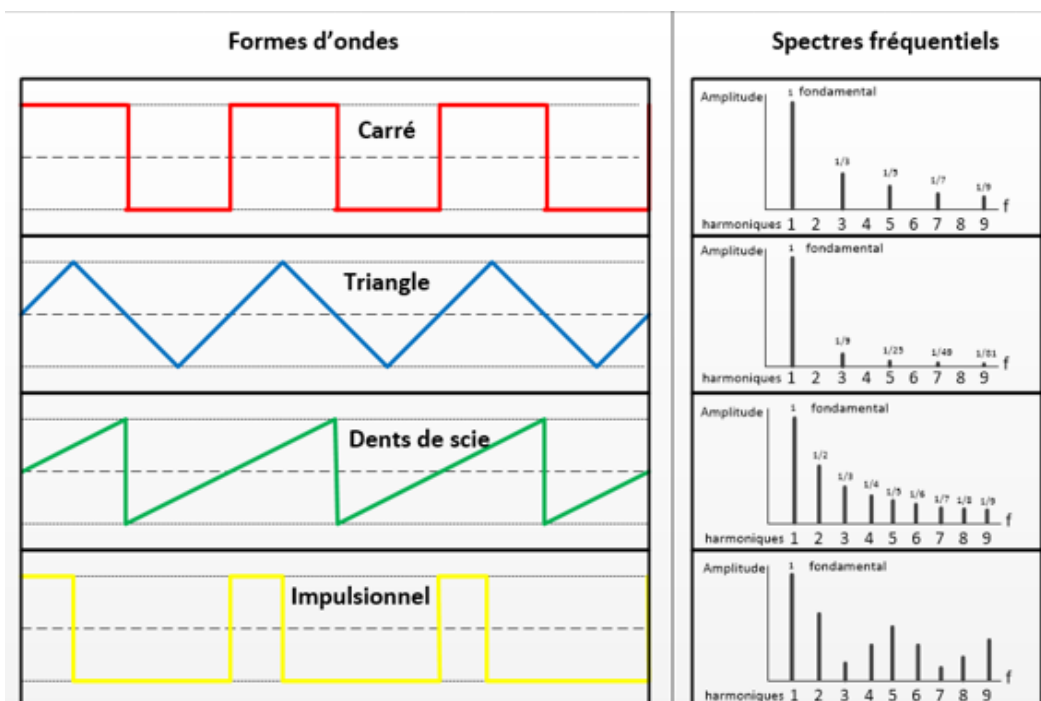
Formes d'ondes

Carré

Triangle

Dents de scie

Impulsionnel

Spectres fréquentiels

Amplitude
1 fondamental
1/3
1/5
1/7
1/9
f
harmoniques 1 2 3 4 5 6 7 8 9

Amplitude
1 fondamental
1/9
1/25
1/49
1/81
f
harmoniques 1 2 3 4 5 6 7 8 9

Amplitude
1 fondamental
1/2
1/3
1/4
1/5
1/6
1/7
1/8
1/9
f
harmoniques 1 2 3 4 5 6 7 8 9

Amplitude
1 fondamental
f
harmoniques 1 2 3 4 5 6 7 8 9